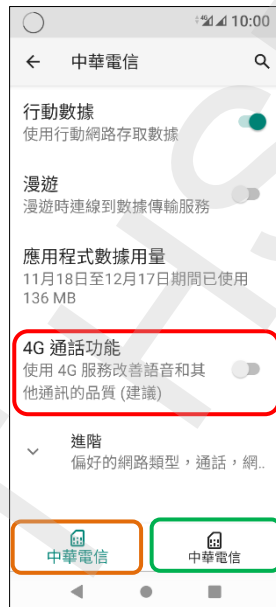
4G 10:00

中華電信

行動數據
使用行動網路存取數據

漫遊
漫遊時連線到數據傳輸服務

應用程式數據用量
11月18日至12月17日期間已使用 136 MB

4G 通話功能
使用 4G 服務改善語音和其他通訊的品質 (建議)

進階
偏好的網路類型，通話，網...

中華電信

中華電信